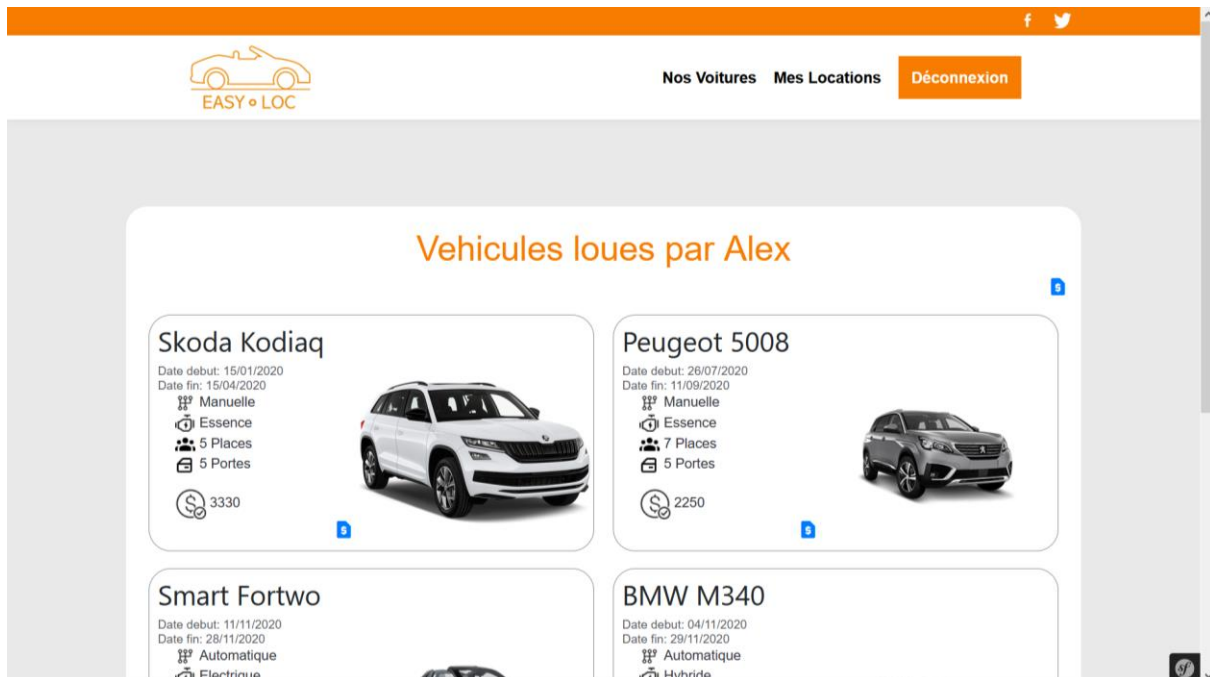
f

EASY LOC

Nos Voitures Mes Locations Déconnexion

Vehicules loues par Alex

Skoda Kodiaq
Date debut: 15/01/2020
Date fin: 15/04/2020
Manuelle
Essence
5 Places
5 Portes
3330

Peugeot 5008
Date debut: 26/07/2020
Date fin: 11/09/2020
Manuelle
Essence
7 Places
5 Portes
2250

Smart Fortwo
Date debut: 11/11/2020
Date fin: 28/11/2020
Automatique
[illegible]

BMW M340
Date debut: 04/11/2020
Date fin: 29/11/2020
Automatique
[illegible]